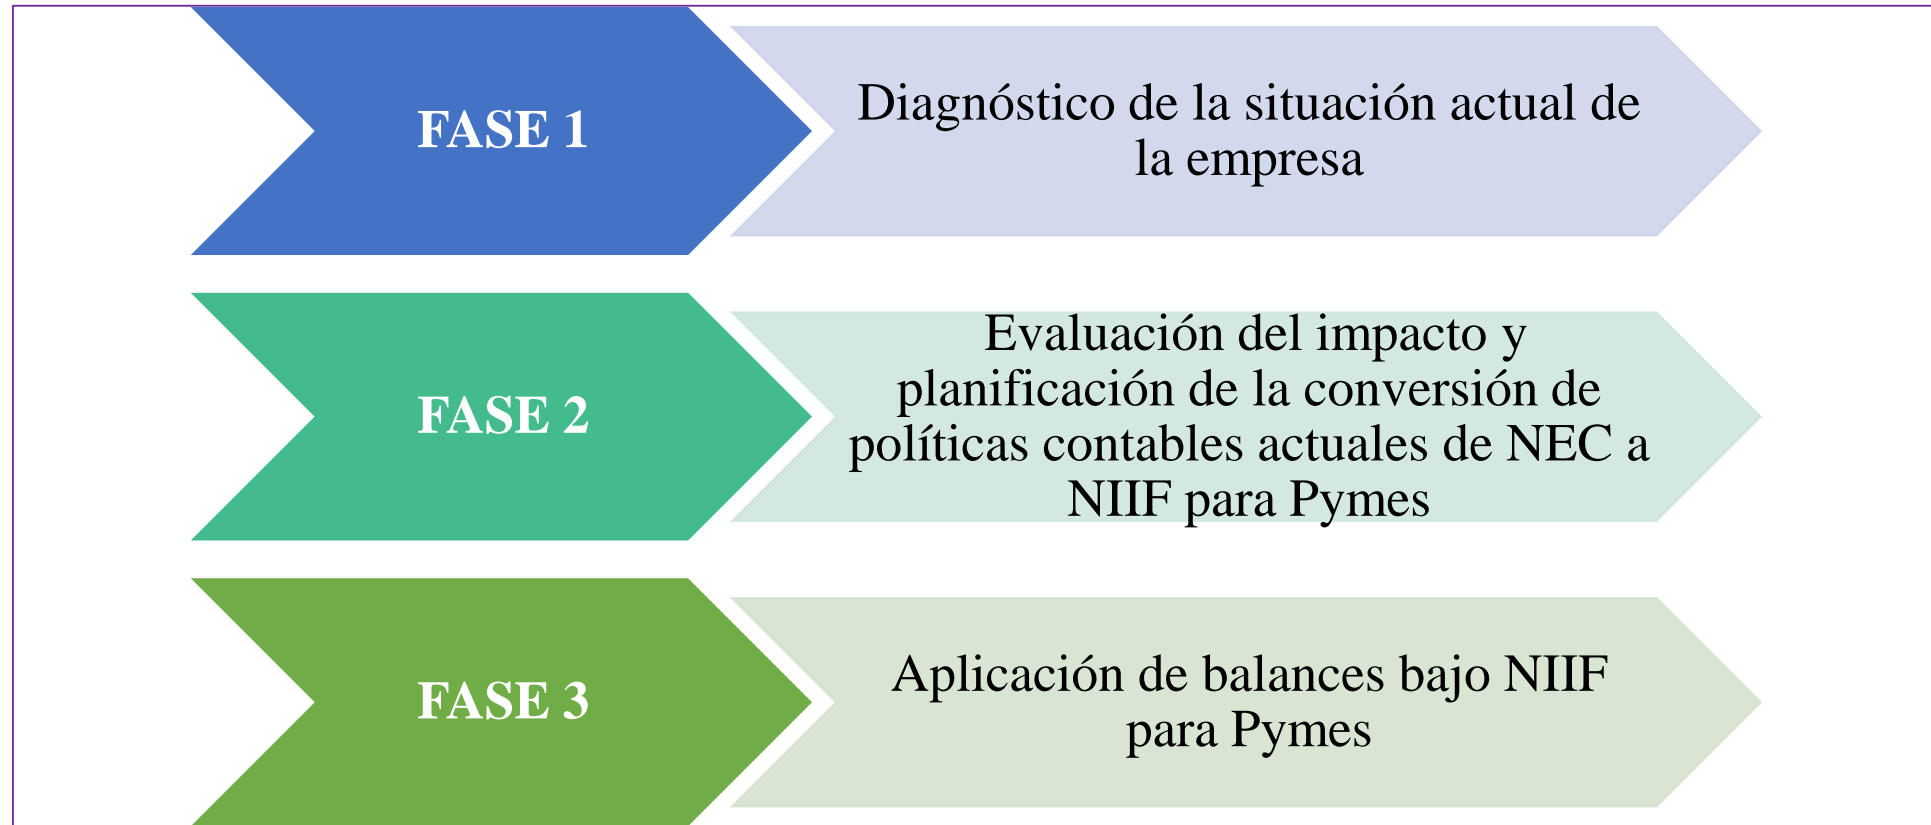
FASE 1

Diagnóstico de la situación actual de la empresa

FASE 2

Evaluación del impacto y planificación de la conversión de políticas contables actuales de NEC a NIIF para Pymes

FASE 3

Aplicación de balances bajo NIIF para Pymes